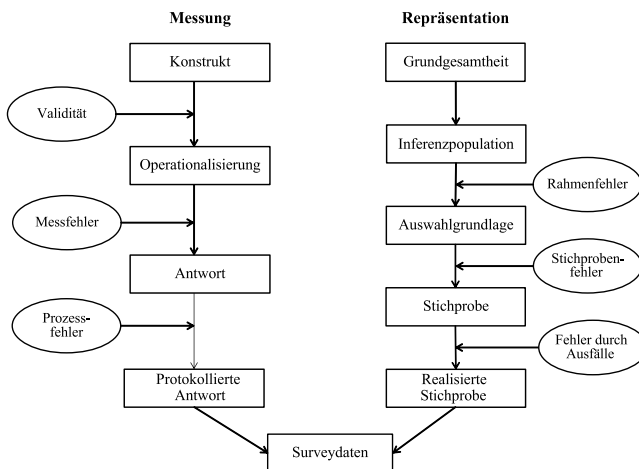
Messung

Repräsentation

Konstrukt

Validität

Operationalisierung

Messfehler

Antwort

Prozessfehler

Protokollierte Antwort

Grundgesamtheit

Inferenzpopulation

Rahmenfehler

Auswahlgrundlage

Stichprobenfehler

Stichprobe

Fehler durch Ausfälle

Realisierte Stichprobe

Surveydaten